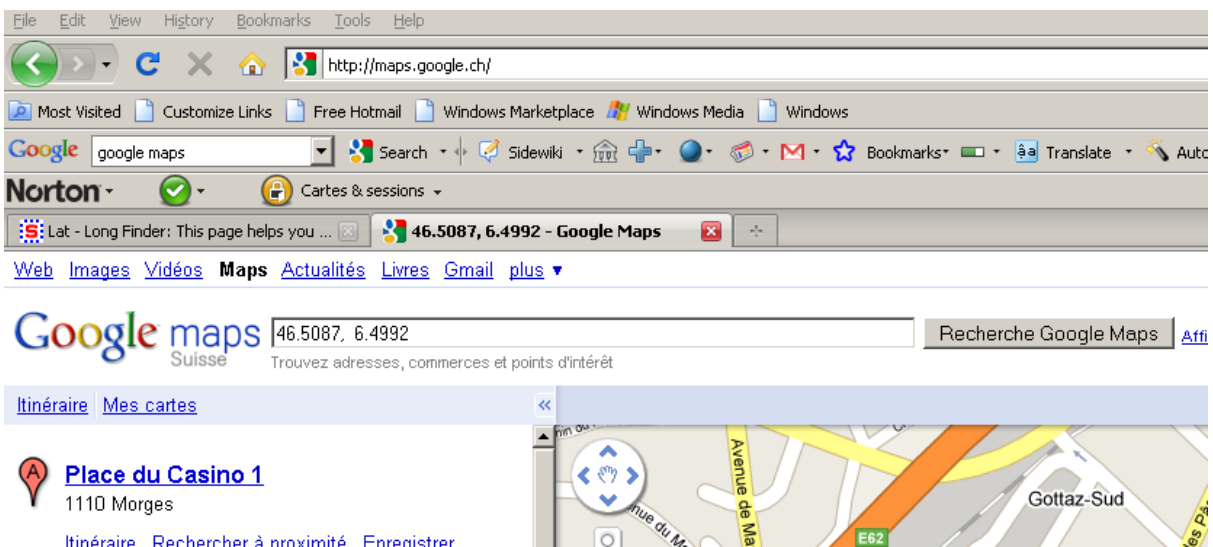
File Edit View History Bookmarks Tools Help

http://maps.google.ch/

Most Visited Customize Links Free Hotmail Windows Marketplace Windows Media Windows

Google google maps Search Sidewiki Bookmarks Translate Auto

Norton Cartes & sessions

Lat - Long Finder: This page helps you ... 46.5087, 6.4992 - Google Maps

Web Images Vidéos Maps Actualités Livres Gmail plus ▾

Google maps Suisse 46.5087, 6.4992 Recherche Google Maps Affi

Trouvez adresses, commerces et points d'intérêt

Itinéraire Mes cartes

A Place du Casino 1

1110 Morges

Itinéraire Rechercher à proximité Enregistrer

Avenue de Ma

nue du M

E62

Gottaz-Sud